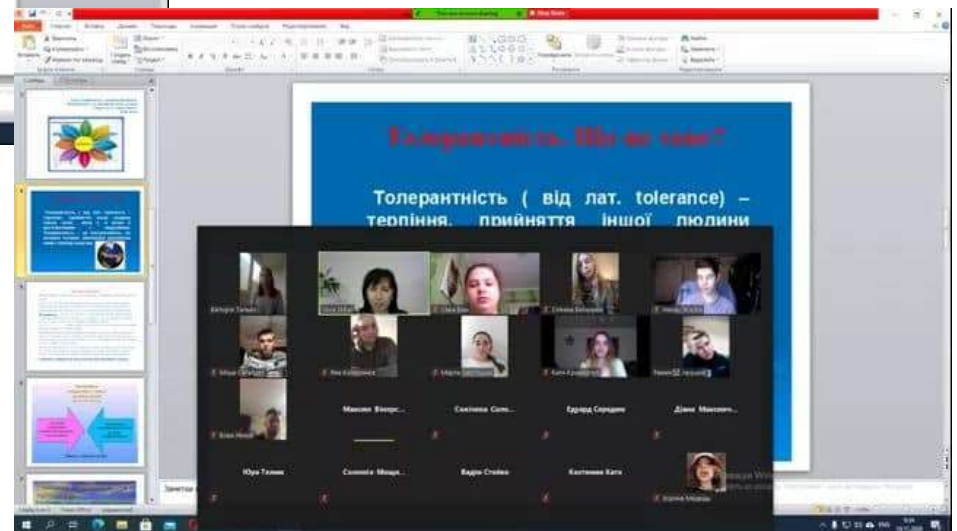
Толерантність. Що це таке?

Толерантність ( від лат. tolerance) – терпіння, прийняття іншої людини

Валерія Тальян

Юра Шпак

Ірина Бар

Мішко Кучі

Юля Кабацька

Мирослава Кучер

Катя Кравчук

Мирослава Гуцул

Максим Вовчук

Соломія Соло...

Едвард Середюк

Діана Максимч...

Юра Телюк

Соломія Мощу...

Вадім Стойко

Костюнюк Катя

Зоряна Мороз